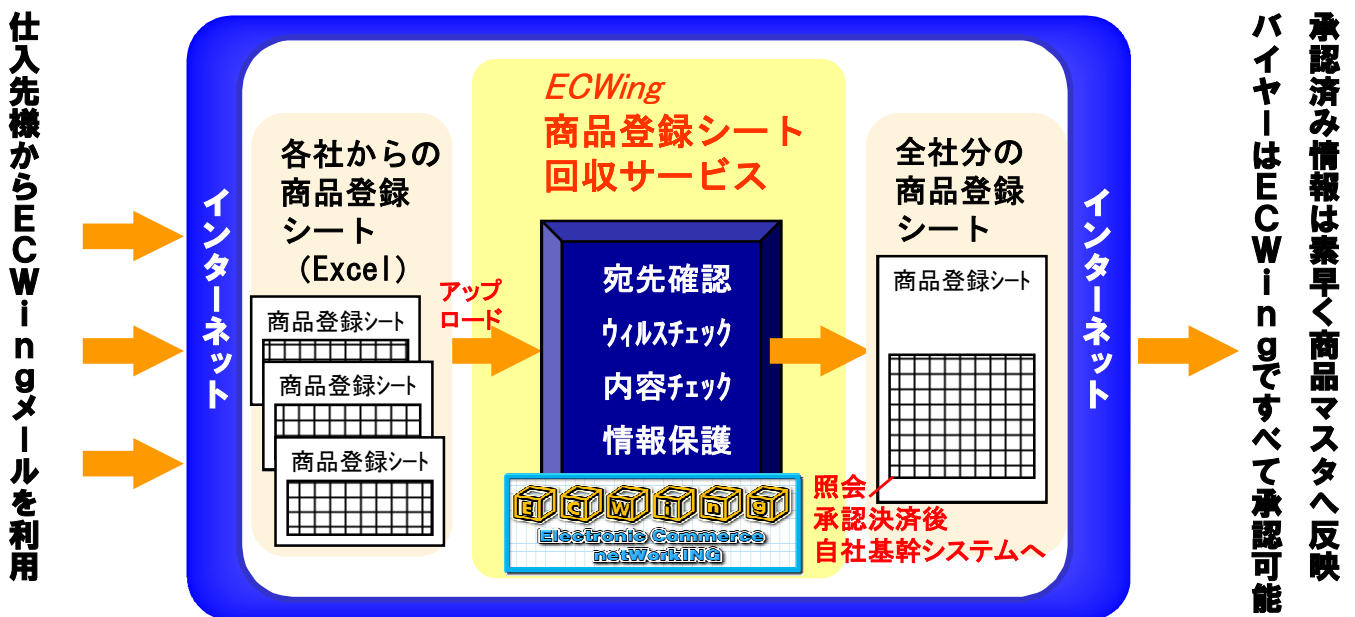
仕入先様からＥＣＷｉｎｇメールを利用

インターネット

各社からの商品登録シート（Excel）

商品登録シート

商品登録シート

商品登録シート

アップロード

ECWing
商品登録シート回収サービス

宛先確認
ウィルスチェック
内容チェック
情報保護

ECWING
Electronic Commerce netWorkING

照会／承認決済後自社基幹システムへ

全社分の商品登録シート

商品登録シート

インターネット

承認済み情報は素早く商品マスタへ反映

バイヤーはＥＣＷｉｎｇですべて承認可能